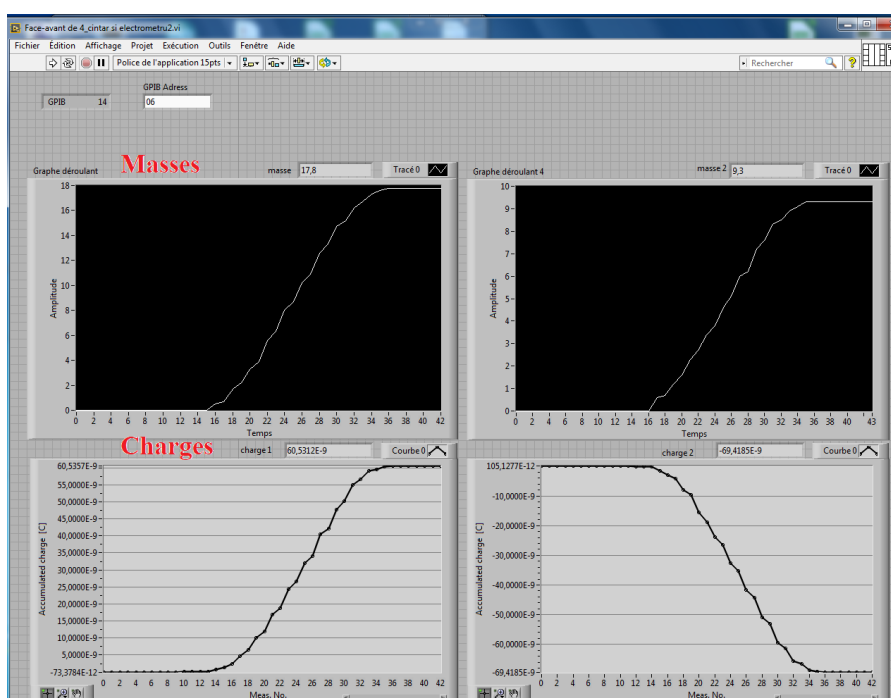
Face-avant de 4_cintar si electrometru2.vi

Fichier Édition Affichage Projet Exécution Outils Fenêtre Aide

Police de l'application 15pts

Rechercher

GPIB 14

GPIB Adress
06

Graphe déroulant

Masses

masse 17,8

Tracé 0

18
16
14
12
10
8
6
4
2
0

Amplitude

0 2 4 6 8 10 12 14 16 18 20 22 24 26 28 30 32 34 36 38 40 42
Temps

Graphe déroulant 4

masse 2 9,3

Tracé 0

10
9
8
7
6
5
4
3
2
1
0

Amplitude

0 2 4 6 8 10 12 14 16 18 20 22 24 26 28 30 32 34 36 38 40 43
Temps

Charges

charge 1 60,5312E-9

Courbe 0

60,5357E-9
55,0000E-9
50,0000E-9
45,0000E-9
40,0000E-9
35,0000E-9
30,0000E-9
25,0000E-9
20,0000E-9
15,0000E-9
10,0000E-9
5,0000E-9
-73,3784E-12

Accumulated charge [C]

0 2 4 6 8 10 12 14 16 18 20 22 24 26 28 30 32 34 36 38 40 42
Meas. No.

charge 2 -69,4185E-9

Courbe 0

105,1277E-12
-10,0000E-9
-20,0000E-9
-30,0000E-9
-40,0000E-9
-50,0000E-9
-60,0000E-9
-69,4185E-9

Accumulated charge [C]

0 2 4 6 8 10 12 14 16 18 20 22 24 26 28 30 32 34 36 38 40 42
Meas. No.